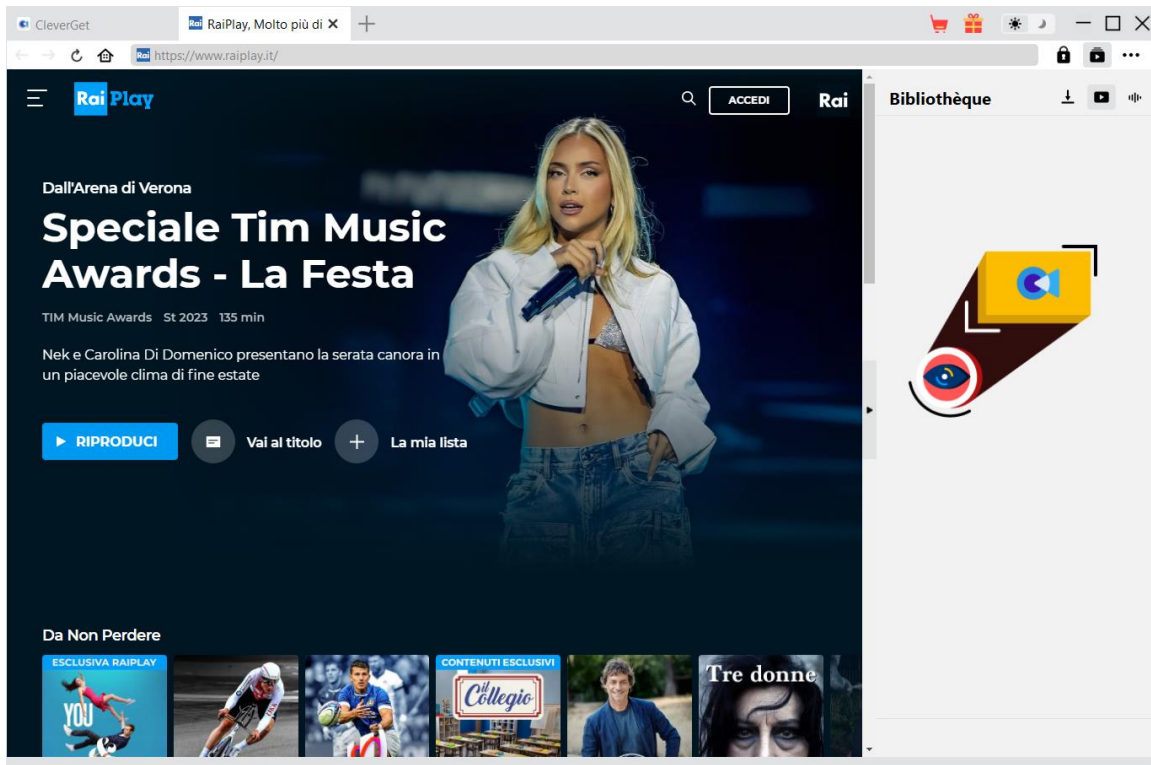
CleverGet

RaiPlay, Molto più di ×

https://www.raiplay.it/

Rai Play

ACCEDI

Rai

Bibliothèque

Dall'Arena di Verona

Speciale Tim Music Awards - La Festa

TIM Music Awards St 2023 135 min

Nek e Carolina Di Domenico presentano la serata canora in un piacevole clima di fine estate

RIPRODUCI

Vai al titolo

La mia lista

Da Non Perdere

ESCLUSIVA RAIPLAY

YOU

CONTENUTI ESCLUSIVI

il Collegio

Tre donne